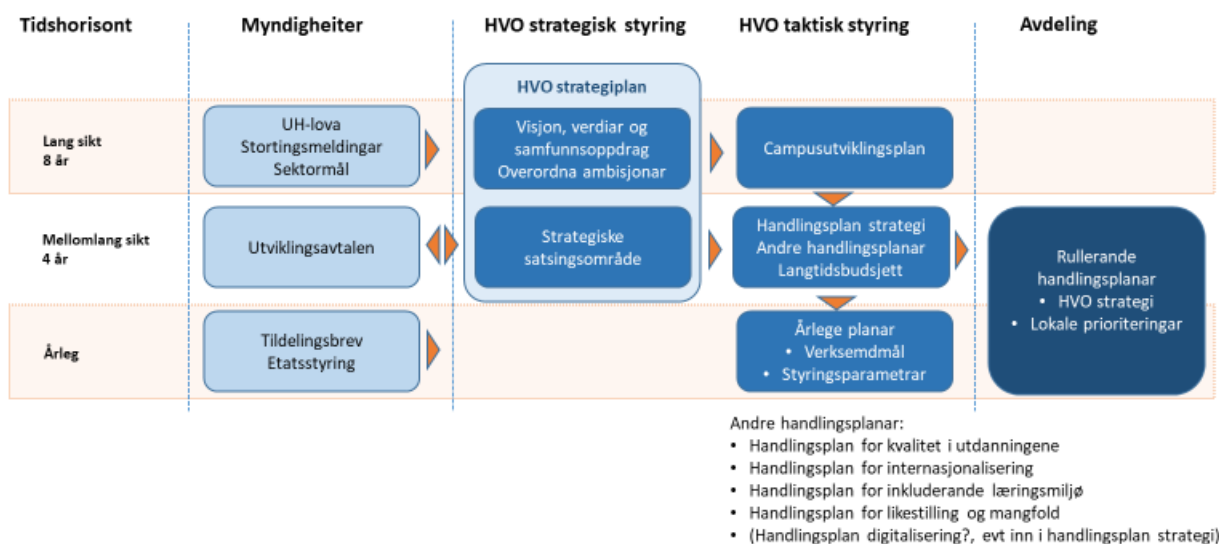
Tidshorisont

Myndigheiter

HVO strategisk styring

HVO taktisk styring

Avdeling

Lang sikt
8 år

UH-lova
Stortingsmeldingar
Sektormål

HVO strategiplan

Visjon, verdiar og samfunnsoppdrag
Overordna ambisjonar

Campusutviklingsplan

Mellomlang sikt
4 år

Utviklingsavtalen

Strategiske satsingsområde

Handlingsplan strategi
Andre handlingsplanar
Langtidsbudsjett

Rullerande handlingsplanar
• HVO strategi
• Lokale prioriteringar

Årleg

Tildelingsbrev
Etatsstyring

Årlege planar
• Verksemdmål
• Styringsparametrar

Andre handlingsplanar:
• Handlingsplan for kvalitet i utdanningene
• Handlingsplan for internasjonalisering
• Handlingsplan for inkluderande læringsmiljø
• Handlingsplan for likestilling og mangfold
• (Handlingsplan digitalisering?, evt inn i handlingsplan strategi)